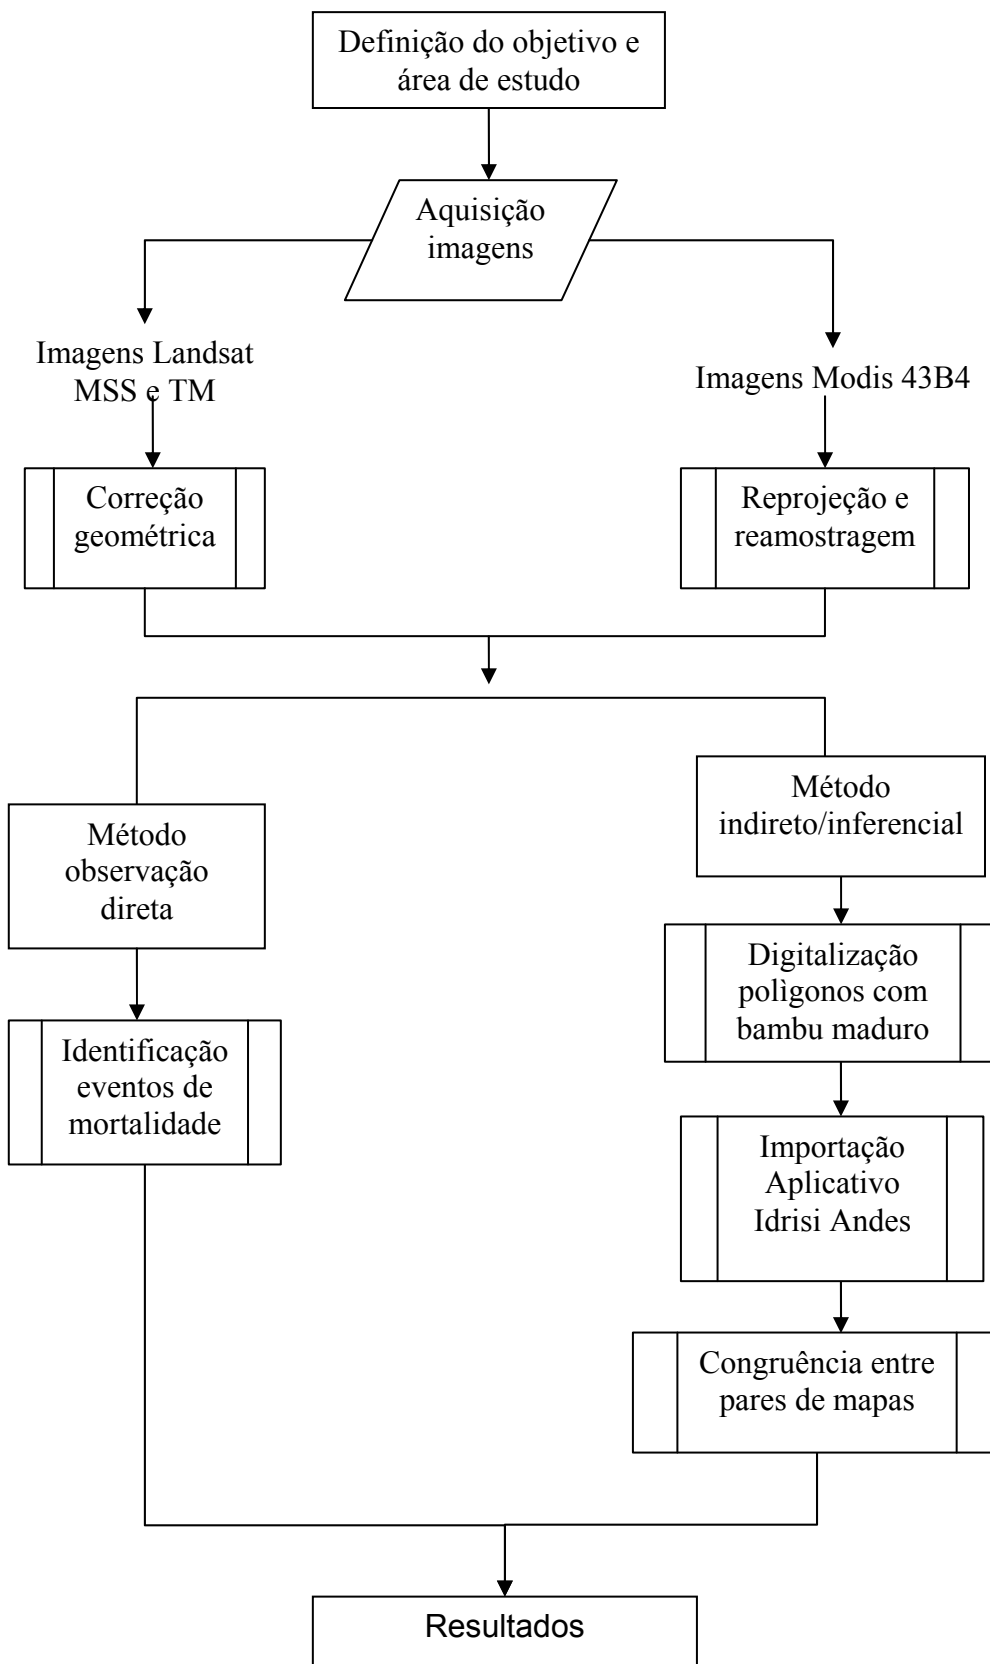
Definição do objetivo e área de estudo

Aquisição imagens

Imagens Landsat MSS e TM

Imagens Modis 43B4

Correção geométrica

Reprojeção e reamostragem

Método observação direta

Método indireto/inferencial

Identificação eventos de mortalidade

Digitalização poligonos com bambu maduro

Importação Aplicativo Idrisi Andes

Congruência entre pares de mapas

Resultados